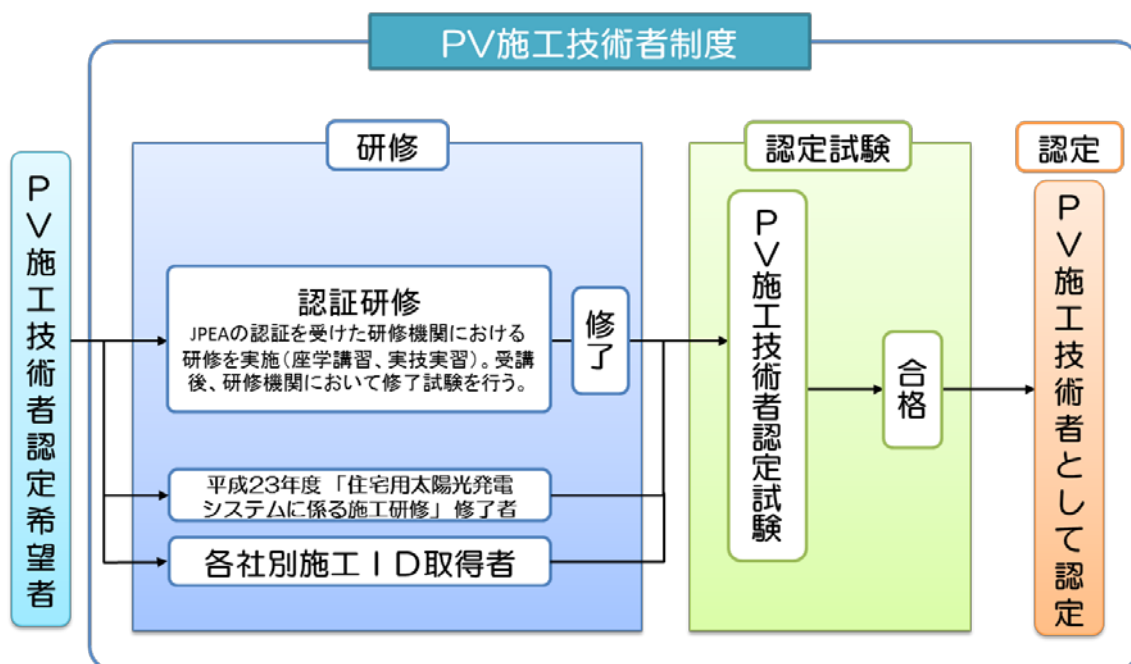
PV施工技術者制度

PV施工技術者認定希望者

研修

認証研修
JPEAの認証を受けた研修機関における研修を実施（座学講習、実技実習）。受講後、研修機関において修了試験を行う。

修了

平成23年度「住宅用太陽光発電システムに係る施工研修」修了者

各社別施工ＩＤ取得者

認定試験

PV施工技術者認定試験

合格

認定

PV施工技術者として認定